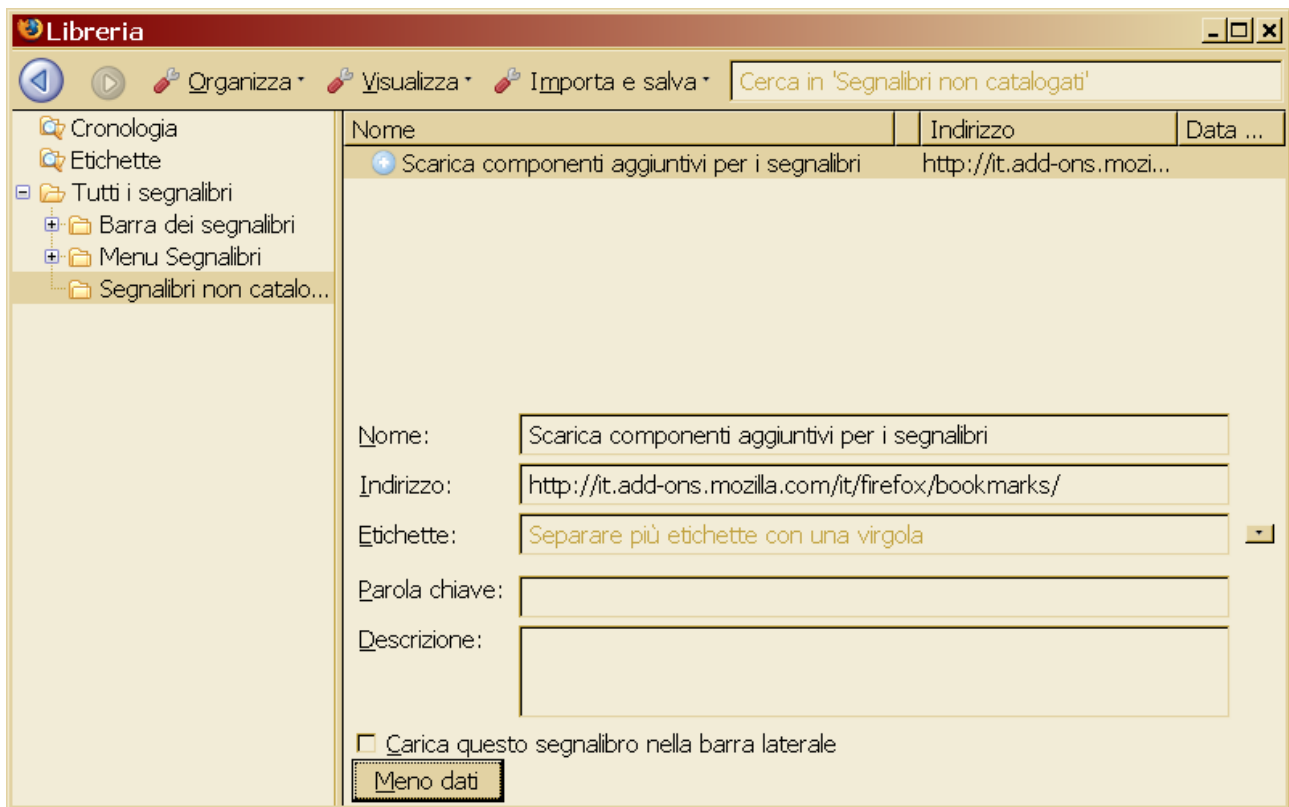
Libreria

Organizza Visualizza Importa e salva Cerca in 'Segnalibri non catalogati'

Cronologia
Etichette
Tutti i segnalibri
Barra dei segnalibri
Menu Segnalibri
Segnalibri non catalo...

| Nome | Indirizzo | Data ... |
|---|---|---|
| Scarica componenti aggiuntivi per i segnalibri | http://it.add-ons.mozi... | |

Nome: Scarica componenti aggiuntivi per i segnalibri
Indirizzo: http://it.add-ons.mozilla.com/it/firefox/bookmarks/
Etichette: Separare più etichette con una virgola
Parola chiave:
Descrizione:

Carica questo segnalibro nella barra laterale
Meno dati